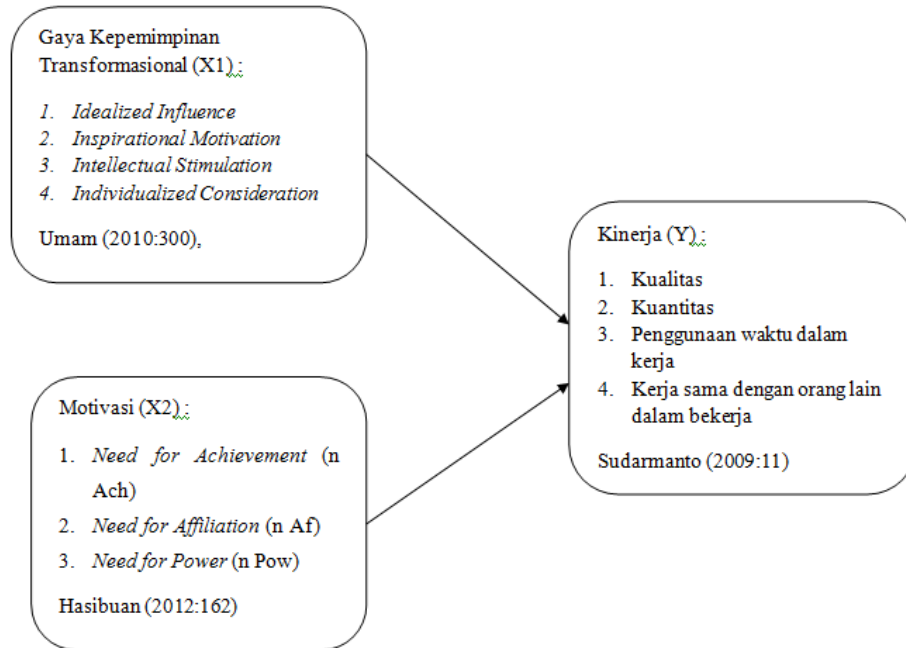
Gaya Kepemimpinan Transformasional (X1) :

1. Idealized Influence
2. Inspirational Motivation
3. Intellectual Stimulation
4. Individualized Consideration

Umam (2010:300),

Motivasi (X2) :

1. Need for Achievement (n Ach)
2. Need for Affiliation (n Af)
3. Need for Power (n Pow)

Hasibuan (2012:162)

Kinerja (Y) :

1. Kualitas
2. Kuantitas
3. Penggunaan waktu dalam kerja
4. Kerja sama dengan orang lain dalam bekerja

Sudarmanto (2009:11)